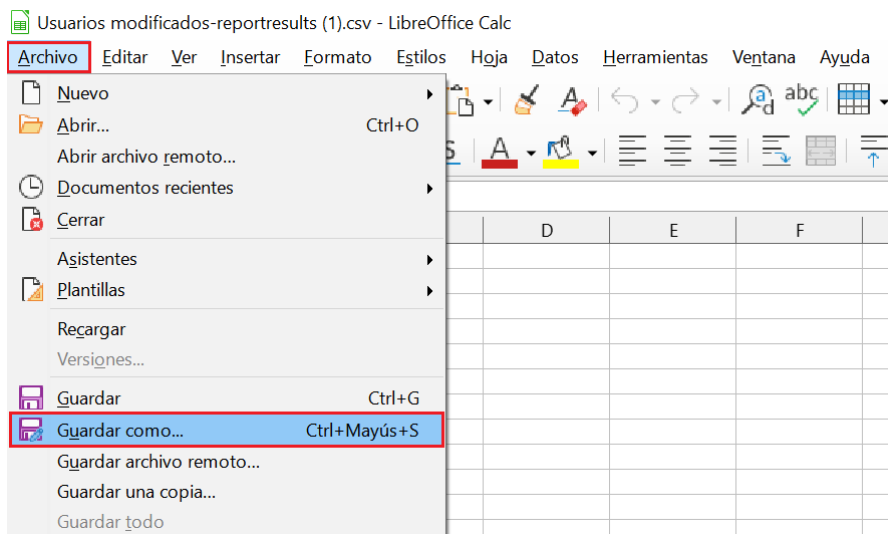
Usuarios modificados-reportresults (1).csv - LibreOffice Calc

Archivo Editar Ver Insertar Formato Estilos Hoja Datos Herramientas Ventana Ayuda

Nuevo
Abrir... Ctrl+O
Abrir archivo remoto...
Documentos recientes
Cerrar
Asistentes
Plantillas
Recargar
Versiones...
Guardar Ctrl+G
Guardar como... Ctrl+Mayús+S
Guardar archivo remoto...
Guardar una copia...
Guardar todo

abc

| D | E | F |
|---|---|---|